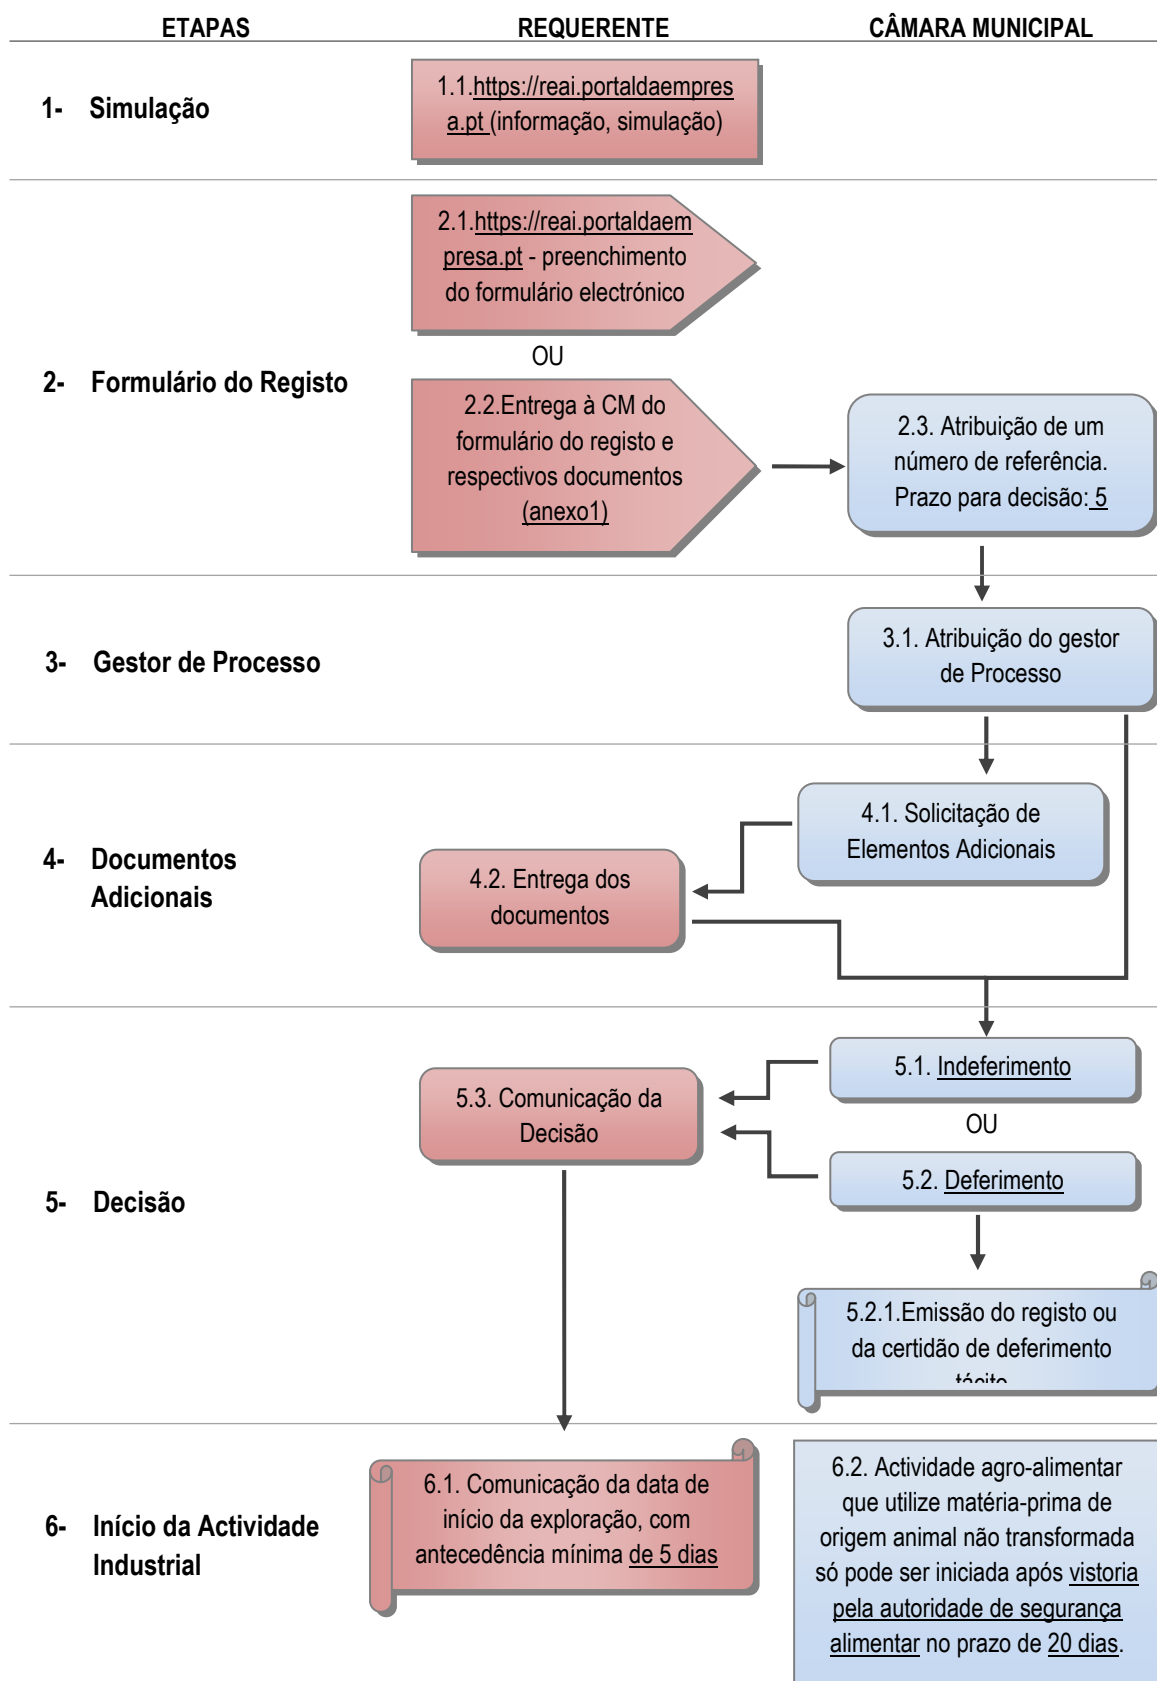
ETAPAS REQUERENTE CÂMARA MUNICIPAL

1- Simulação

1.1.https://reai.portaldaempresa.pt (informação, simulação)

2- Formulário do Registo

2.1.https://reai.portaldaempresa.pt - preenchimento do formulário electrónico

OU

2.2.Entrega à CM do formulário do registo e respectivos documentos (anexo1)

2.3. Atribuição de um número de referência. Prazo para decisão: 5

3- Gestor de Processo

3.1. Atribuição do gestor de Processo

4- Documentos Adicionais

4.1. Solicitação de Elementos Adicionais

4.2. Entrega dos documentos

5- Decisão

5.1. Indeferimento

OU

5.2. Deferimento

5.3. Comunicação da Decisão

5.2.1.Emissão do registo ou da certidão de deferimento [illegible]

6- Início da Actividade Industrial

6.1. Comunicação da data de início da exploração, com antecedência mínima de 5 dias

6.2. Actividade agro-alimentar que utilize matéria-prima de origem animal não transformada só pode ser iniciada após vistoria pela autoridade de segurança alimentar no prazo de 20 dias.